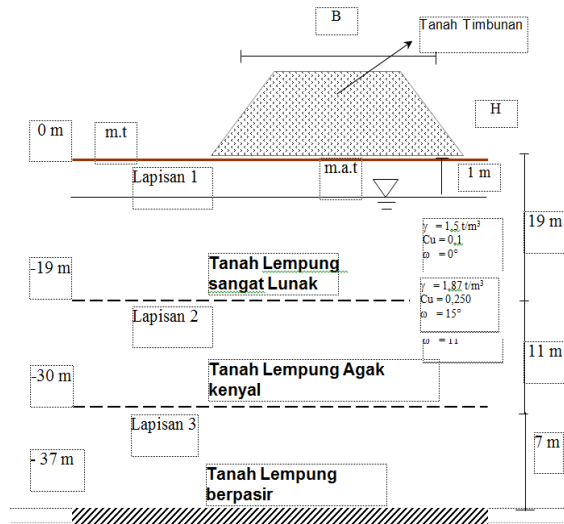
B

Tanah Timbunan

H

0 m

m.t

m.a.t

Lapisan 1

1 m

19 m

γ = 1,5 t/m³
Cu = 0,1
ω = 0°

-19 m

Tanah Lempung sangat Lunak

γ = 1,87 t/m³
Cu = 0,250
ω = 15°

Lapisan 2

ω = 11

11 m

-30 m

Tanah Lempung Agak kenyal

Lapisan 3

7 m

- 37 m

Tanah Lempung berpasir